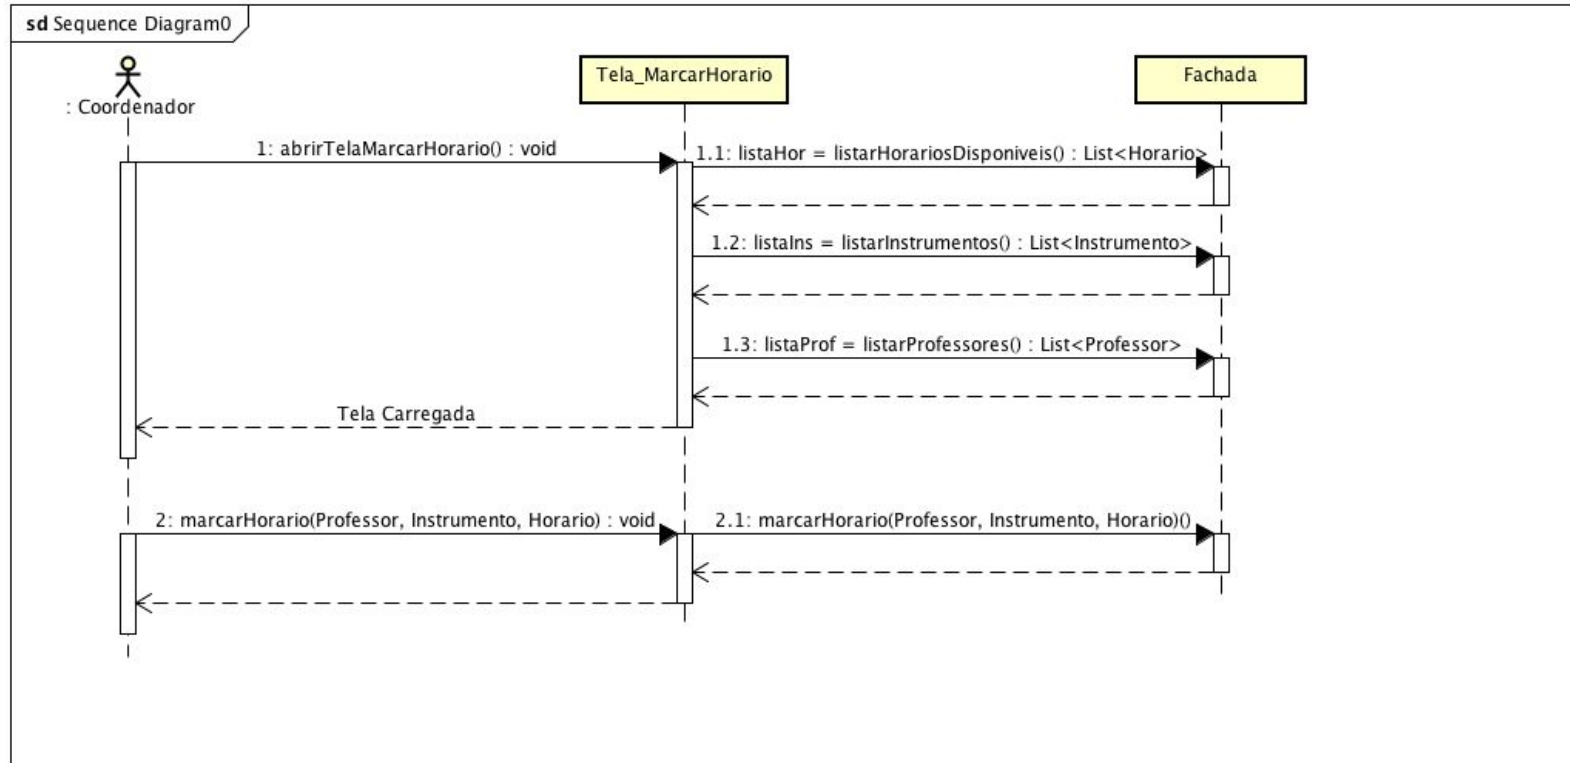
sd Sequence Diagram0

: Coordenador

Tela_MarcarHorario

Fachada

1: abrirTelaMarcarHorario() : void

1.1: listaHor = listarHorariosDisponiveis() : List<Horario>

1.2: listaIns = listarInstrumentos() : List<Instrumento>

1.3: listaProf = listarProfessores() : List<Professor>

Tela Carregada

2: marcarHorario(Professor, Instrumento, Horario) : void

2.1: marcarHorario(Professor, Instrumento, Horario)()